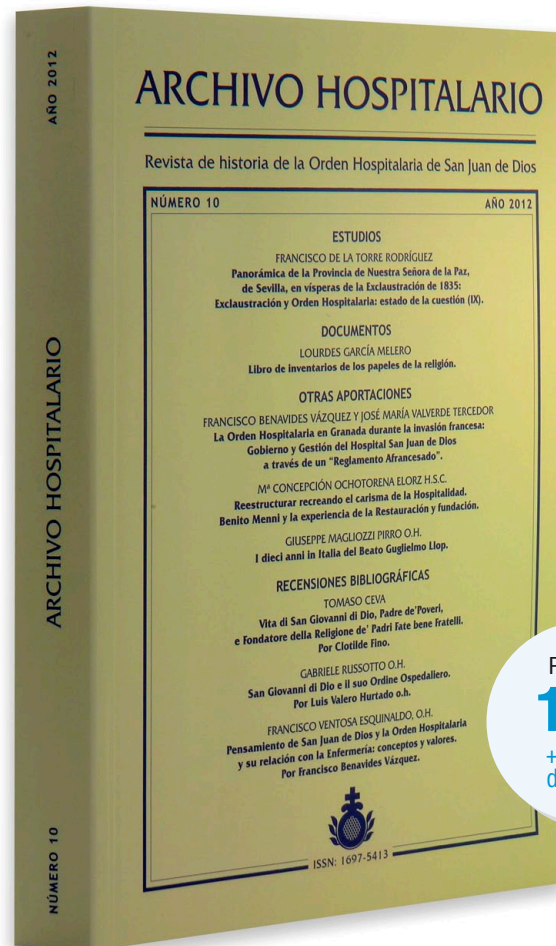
AÑO 2012

ARCHIVO HOSPITALARIO

NÚMERO 10

ARCHIVO HOSPITALARIO

Revista de historia de la Orden Hospitalaria de San Juan de Dios

NÚMERO 10 AÑO 2012

ESTUDIOS

FRANCISCO DE LA TORRE RODRÍGUEZ
Panorámica de la Provincia de Nuestra Señora de la Paz, de Sevilla, en vísperas de la Exclaustración de 1835: Exclaustración y Orden Hospitalaria: estado de la cuestión (IX).

DOCUMENTOS

LOURDES GARCÍA MELERO
Libro de inventarios de los papeles de la religión.

OTRAS APORTACIONES

FRANCISCO BENAVIDES VÁZQUEZ Y JOSÉ MARÍA VALVERDE TERCEDOR
La Orden Hospitalaria en Granada durante la invasión francesa: Gobierno y Gestión del Hospital San Juan de Dios a través de un "Reglamento Afrancesado".

Mª CONCEPCIÓN OCHOTORENA ELORZ H.S.C.
Reestructurar recreando el carisma de la Hospitalidad. Benito Menni y la experiencia de la Restauración y fundación.

GIUSEPPE MAGLIOZZI PIRRO O.H.
I dieci anni in Italia del Beato Guglielmo Llop.

RECENSIONES BIBLIOGRÁFICAS

TOMASO CEVA
Vita di San Giovanni di Dio, Padre de'Poveri, e Fondatore della Religione de' Padri Fate bene Fratelli. Por Clotilde Fino.

GABRIELE RUSSOTTO O.H.
San Giovanni di Dio e il suo Ordine Ospedaliero. Por Luis Valero Hurtado o.h.

FRANCISCO VENTOSA ESQUINALDO, O.H.
Pensamiento de San Juan de Dios y la Orden Hospitalaria y su relación con la Enfermería: conceptos y valores. Por Francisco Benavides Vázquez.

ISSN: 1697-5413

P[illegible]
1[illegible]
+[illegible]
d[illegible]